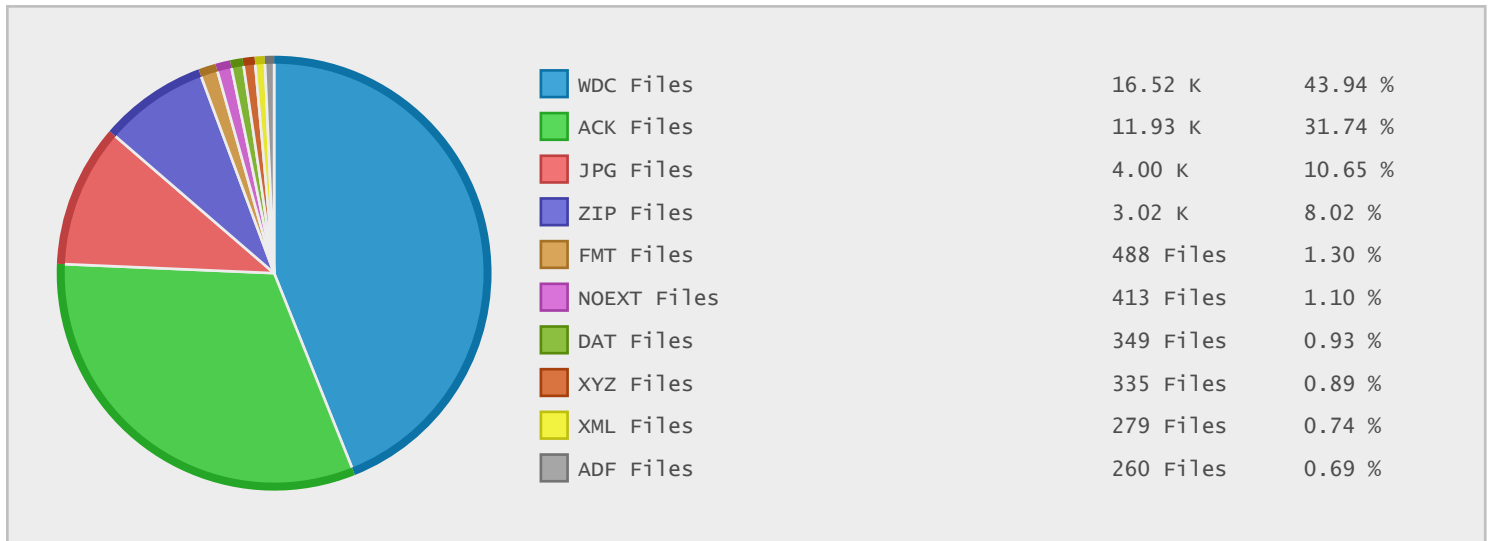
| | | |
|---|---|---|
| WDC Files | 16.52 K | 43.94 % |
| ACK Files | 11.93 K | 31.74 % |
| JPG Files | 4.00 K | 10.65 % |
| ZIP Files | 3.02 K | 8.02 % |
| FMT Files | 488 Files | 1.30 % |
| NOEXT Files | 413 Files | 1.10 % |
| DAT Files | 349 Files | 0.93 % |
| XYZ Files | 335 Files | 0.89 % |
| XML Files | 279 Files | 0.74 % |
| ADF Files | 260 Files | 0.69 % |